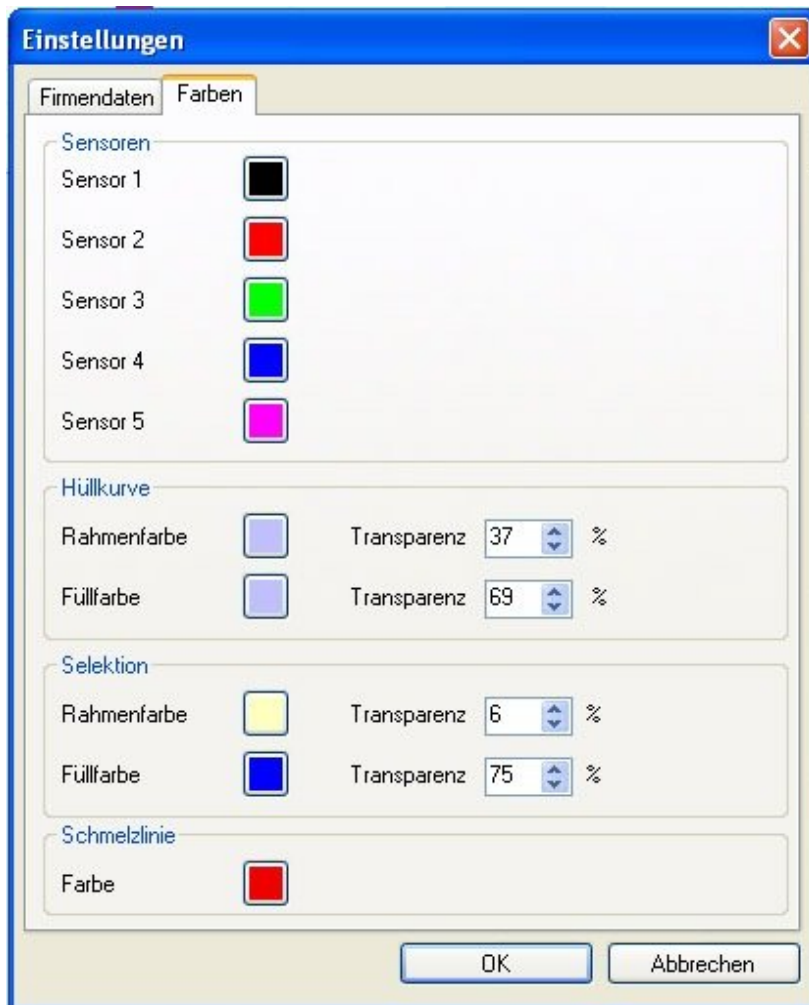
Einstellungen

Firmendaten | Farben

Sensoren

Sensor 1

Sensor 2

Sensor 3

Sensor 4

Sensor 5

Hüllkurve

Rahmenfarbe | Transparenz | 37 | %

Füllfarbe | Transparenz | 69 | %

Selektion

Rahmenfarbe | Transparenz | 6 | %

Füllfarbe | Transparenz | 75 | %

Schmelzlinie

Farbe

OK

Abbrechen